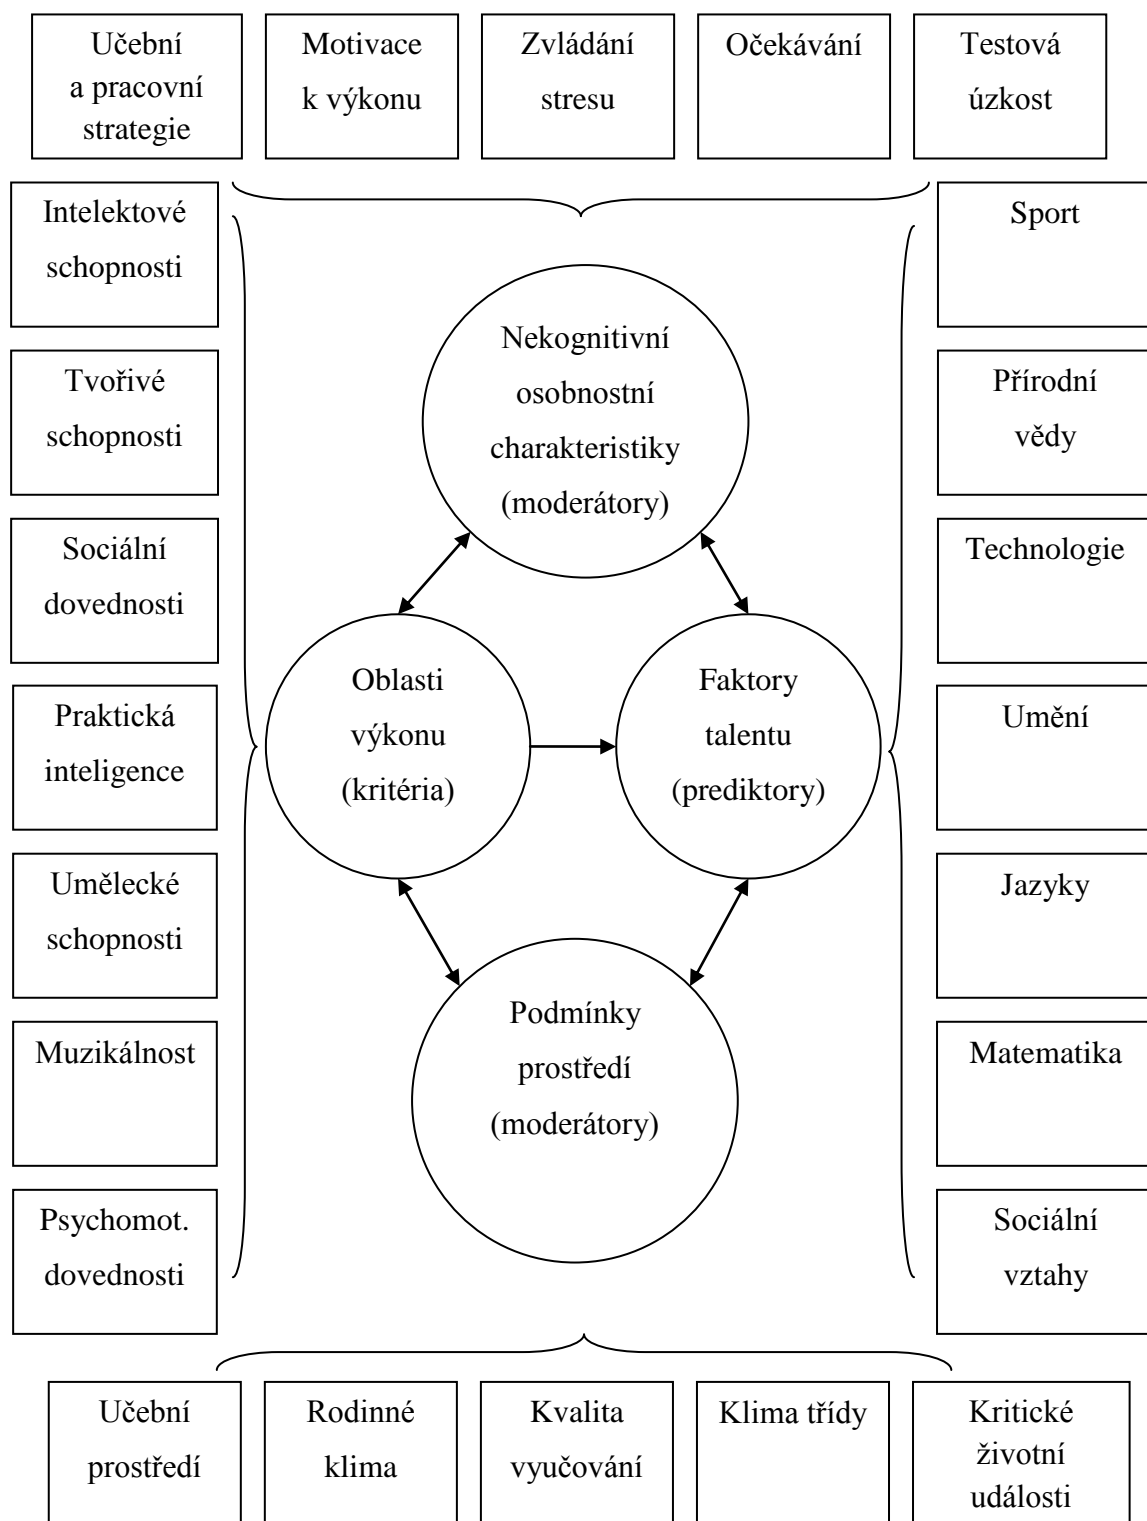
Učební a pracovní strategie

Motivace k výkonu

Zvládání stresu

Očekávání

Testová úzkost

Intelektové schopnosti

Tvořivé schopnosti

Sociální dovednosti

Praktická inteligence

Umělecké schopnosti

Muzikálnost

Psychomot. dovednosti

Nekognitivní osobnostní charakteristiky (moderátory)

Oblasti výkonu (kritéria)

Faktory talentu (prediktory)

Podmínky prostředí (moderátory)

Sport

Přírodní vědy

Technologie

Umění

Jazyky

Matematika

Sociální vztahy

Učební prostředí

Rodinné klima

Kvalita vyučování

Klima třídy

Kritické životní události